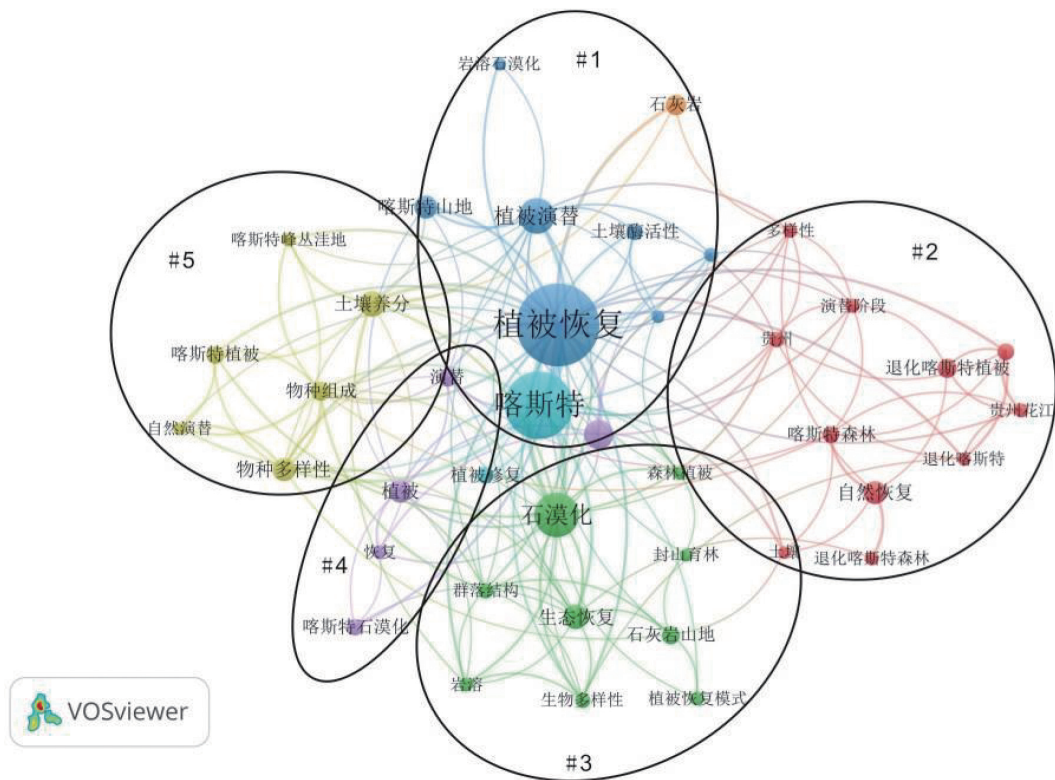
#1
岩溶石漠化
石灰岩
喀斯特山地
植被演替
土壤酶活性
多样性
#2
#5
喀斯特峰丛洼地
土壤养分
植被恢复
演替阶段
贵州
喀斯特植被
退化喀斯特植被
演替
物种组成
喀斯特
贵州花江
自然演替
喀斯特森林
退化喀斯特
物种多样性
植被修复
森林植被
植被
自然恢复
石漠化
恢复
封山育林
土壤
退化喀斯特森林
#4
群落结构
生态恢复
喀斯特石漠化
石灰岩山地
岩溶
生物多样性
植被恢复模式
VOSviewer
#3